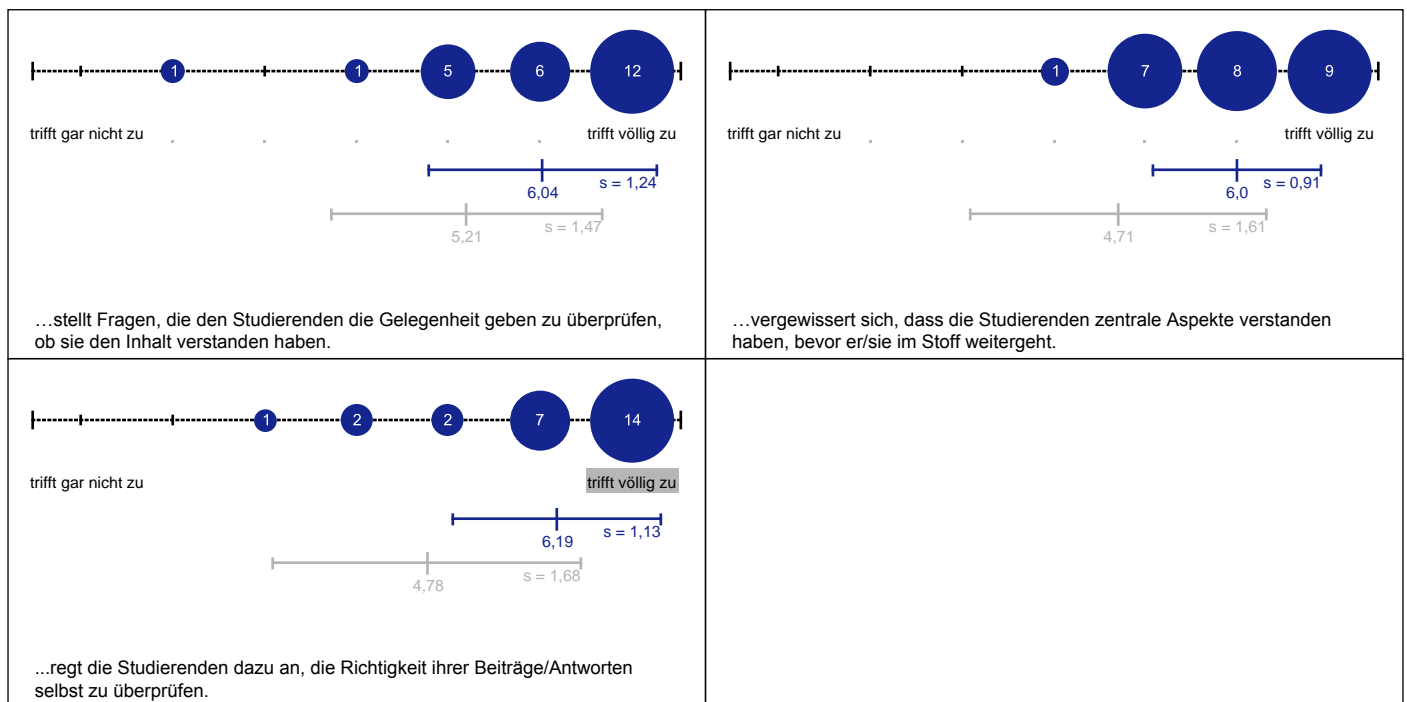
1 1 5 6 12

trifft gar nicht zu

trifft völlig zu

6,04

s = 1,24

5,21

s = 1,47

…stellt Fragen, die den Studierenden die Gelegenheit geben zu überprüfen, ob sie den Inhalt verstanden haben.

1 7 8 9

trifft gar nicht zu

trifft völlig zu

6,0

s = 0,91

4,71

s = 1,61

…vergewissert sich, dass die Studierenden zentrale Aspekte verstanden haben, bevor er/sie im Stoff weitergeht.

1 2 2 7 14

trifft gar nicht zu

trifft völlig zu

6,19

s = 1,13

4,78

s = 1,68

...regt die Studierenden dazu an, die Richtigkeit ihrer Beiträge/Antworten selbst zu überprüfen.